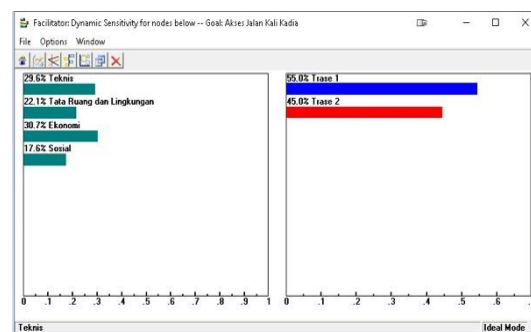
Facilitator: Dynamic Sensitivity for nodes below -- Goal: Akses Jalan Kali Kadia

File Options Window

29.6% Teknis

22.1% Tata Ruang dan Lingkungan

30.7% Ekonomi

17.6% Sosial

0 .1 .2 .3 .4 .5 .6 .7 .8 .9 1

55.0% Trase 1

45.0% Trase 2

0 .1 .2 .3 .4 .5 .6

Teknis

Ideal Mode